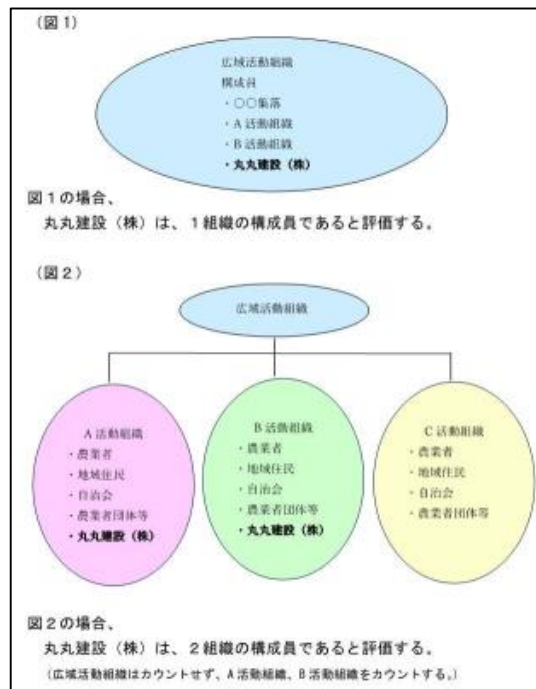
（図1）

広域活動組織
構成員
・○○集落
・A 活動組織
・B 活動組織
・丸丸建設（株）

図1の場合、
丸丸建設（株）は、1組織の構成員であると評価する。

（図2）

広域活動組織

A 活動組織
・農業者
・地域住民
・自治会
・農業者団体等
・丸丸建設（株）

B 活動組織
・農業者
・地域住民
・自治会
・農業者団体等
・丸丸建設（株）

C 活動組織
・農業者
・地域住民
・自治会
・農業者団体等

図2の場合、
丸丸建設（株）は、2組織の構成員であると評価する。
（広域活動組織はカウントせず、A 活動組織、B 活動組織をカウントする。）